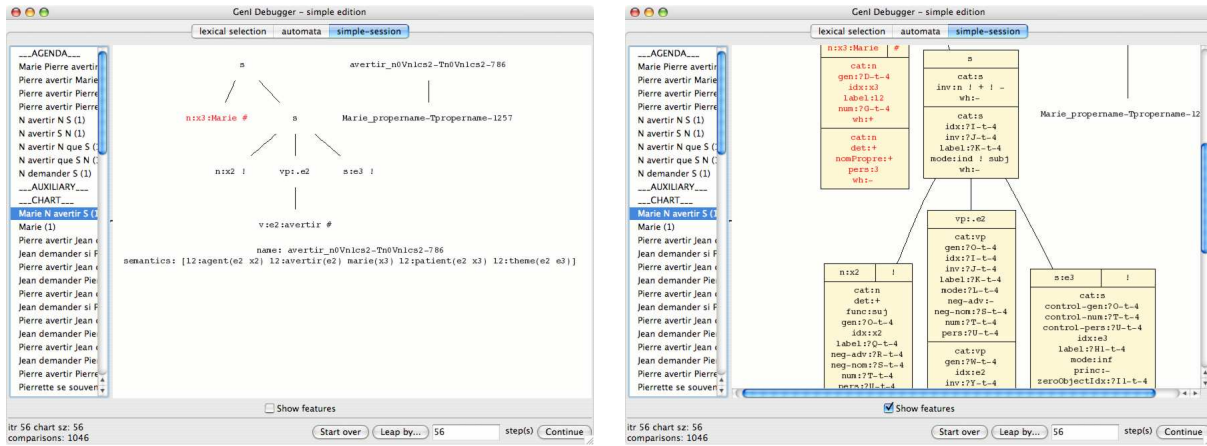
GenI Debugger - simple edition

lexical selection | automata | simple-session

___AGENDA___
Marie Pierre avertir
Pierre avertir Marie
Pierre avertir Pierre
Pierre avertir Pierre
N avertir N S (1)
N avertir S N (1)
N avertir N que S (
N avertir que S N (
N demander S (1)
___AUXILIARY___
___CHART___
Marie N avertir S (1
Marie (1)
Pierre avertir Jean
Jean demander si P
Pierre avertir Jean
Jean demander Pie
Pierre avertir Jean
Jean demander si P
Pierre avertir Jean
Jean demander Pie
Jean demander Pie
Pierre avertir Jean
Jean demander Pie
Pierre avertir Pierre
Pierrette se souven

s
avertir_n0Vn1cs2-Tn0Vn1cs2-786
n:x3:Marie #
s
Marie_propername-Tpropername-1257
n:x2 !
vp:.e2
s:e3 !
v:e2:avertir #
name: avertir_n0Vn1cs2-Tn0Vn1cs2-786
semantics: [12:agent(e2 x2) 12:avertir(e2) marie(x3) 12:patient(e2 x3) 12:theme(e2 e3)]

Show features

itr 56 chart sz: 56
comparisons: 1046

Start over | Leap by... | 56 | step(s) | Continue

GenI Debugger - simple edition

lexical selection | automata | simple-session

___AGENDA___
Marie Pierre avertir
Pierre avertir Marie
Pierre avertir Pierre
Pierre avertir Pierre
N avertir N S (1)
N avertir S N (1)
N avertir N que S (
N avertir que S N (
N demander S (1)
___AUXILIARY___
___CHART___
Marie N avertir S (1
Marie (1)
Pierre avertir Jean
Jean demander si P
Pierre avertir Jean
Jean demander Pie
Pierre avertir Jean
Jean demander si P
Pierre avertir Jean
Jean demander Pie
Jean demander Pie
Pierre avertir Jean
Jean demander Pie
Pierre avertir Pierre
Pierrette se souven

n:x3:Marie | #
cat:n
gen:?D-t-4
idx:x3
label:12
num:?G-t-4
wh:+
cat:n
det:+
nomPropre:+
pers:3
wh:-

s
cat:s
inv:n ! + ! -
wh:-
cat:s
idx:?I-t-4
inv:?J-t-4
label:?K-t-4
mode:ind ! subj
wh:-

Marie_propername-Tpropername-12

vp:.e2
cat:vp
gen:?O-t-4
idx:?I-t-4
inv:?J-t-4
label:?K-t-4
mode:?L-t-4
neg-adv:-
neg-nom:?S-t-4
num:?T-t-4
pers:?U-t-4
cat:vp
gen:?W-t-4
idx:e2
inv:?Y-t-4

n:x2 | !
cat:n
det:+
func:suj
gen:?O-t-4
idx:x2
label:?Q-t-4
neg-adv:?R-t-4
neg-nom:?S-t-4
num:?T-t-4
pers:?U-t-4

s:e3 | !
cat:s
control-gen:?O-t-4
control-num:?T-t-4
control-pers:?U-t-4
idx:e3
label:?H1-t-4
mode:inf
princ:-
zeroObjectIdx:?I1-t-4

Show features

itr 56 chart sz: 56
comparisons: 1046

Start over | Leap by... | 56 | step(s) | Continue